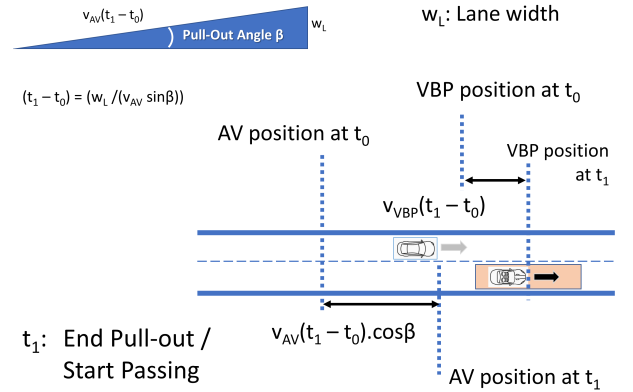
$v_{AV}(t_1 - t_0)$

Pull-Out Angle β

$w_L$

$w_L$: Lane width

$(t_1 - t_0) = (w_L / (v_{AV} \sin\beta))$

VBP position at $t_0$

AV position at $t_0$

VBP position at $t_1$

$v_{VBP}(t_1 - t_0)$

$t_1$: End Pull-out / Start Passing

$v_{AV}(t_1 - t_0).\cos\beta$

AV position at $t_1$